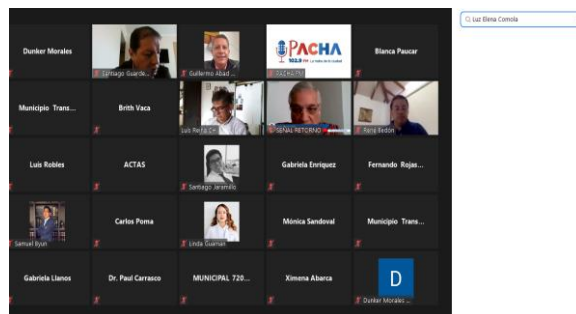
Luz Elena Correa

Dunker Morales

Santiago Guarde...

Guillermo Abad ...

PACHA 103.3 FM La radio de la ciudad

PACHA TV

Blanca Paucar

Municipio Trans...

Brith Vaca

Luis Peña C...

SEÑAL RETORNO

René Bedón

Luis Robles

ACTAS

Santiago Jaramillo

Gabriela Enriquez

Fernando Rojas...

Samuel Byun

Carlos Poma

Linda Guaman

Mónica Sandoval

Municipio Trans...

Gabriela Llanos

Dr. Paul Carrasco

MUNICIPAL 720...

Ximena Abarca

D

Dunker Morales ...